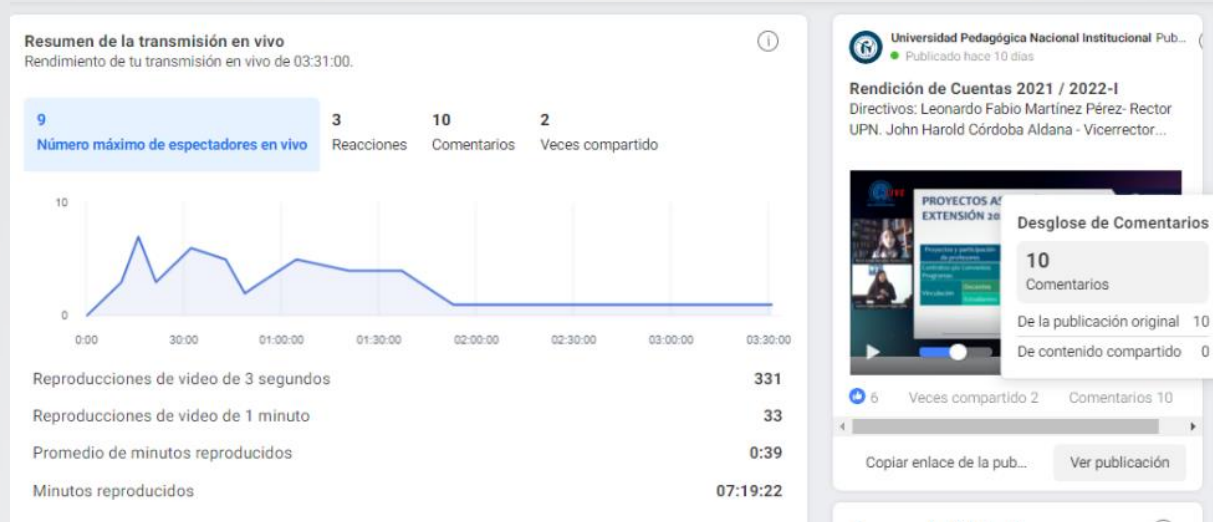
Resumen de la transmisión en vivo
Rendimiento de tu transmisión en vivo de 03:31:00.

9
Número máximo de espectadores en vivo

3
Reacciones

10
Comentarios

2
Veces compartido

10
0
0:00 30:00 01:00:00 01:30:00 02:00:00 02:30:00 03:00:00 03:30:00

Reproducciones de video de 3 segundos 331
Reproducciones de video de 1 minuto 33
Promedio de minutos reproducidos 0:39
Minutos reproducidos 07:19:22

Universidad Pedagógica Nacional Institucional Pub...
Publicado hace 10 días

Rendición de Cuentas 2021 / 2022-I
Directivos: Leonardo Fabio Martínez Pérez- Rector UPN. John Harold Córdoba Aldana - Vicerrector...

PROYECTOS A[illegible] EXTENSIÓN 20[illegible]

Desglose de Comentarios
10
Comentarios
De la publicación original 10
De contenido compartido 0

6 Veces compartido 2 Comentarios 10

Copiar enlace de la pub...
Ver publicación